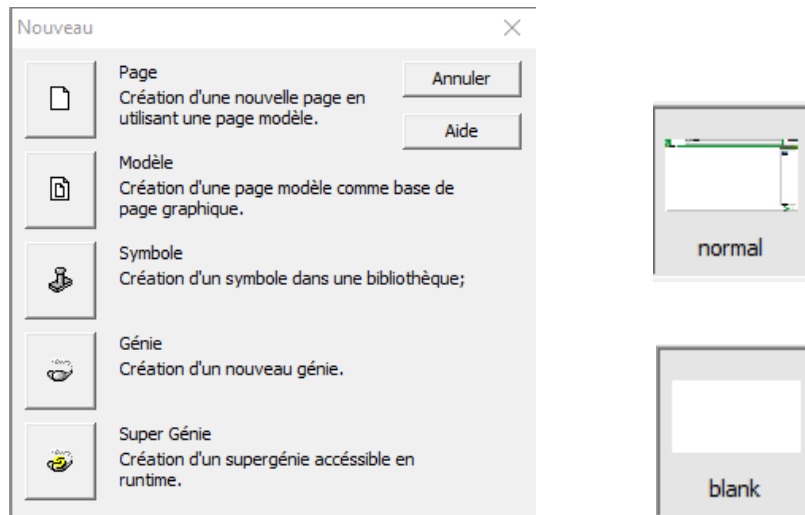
Nouveau

Page
Création d'une nouvelle page en utilisant une page modèle.

Annuler

Aide

Modèle
Création d'une page modèle comme base de page graphique.

Symbole
Création d'un symbole dans une bibliothèque;

Génie
Création d'un nouveau génie.

Super Génie
Création d'un supergénie accéssible en runtime.

normal

blank